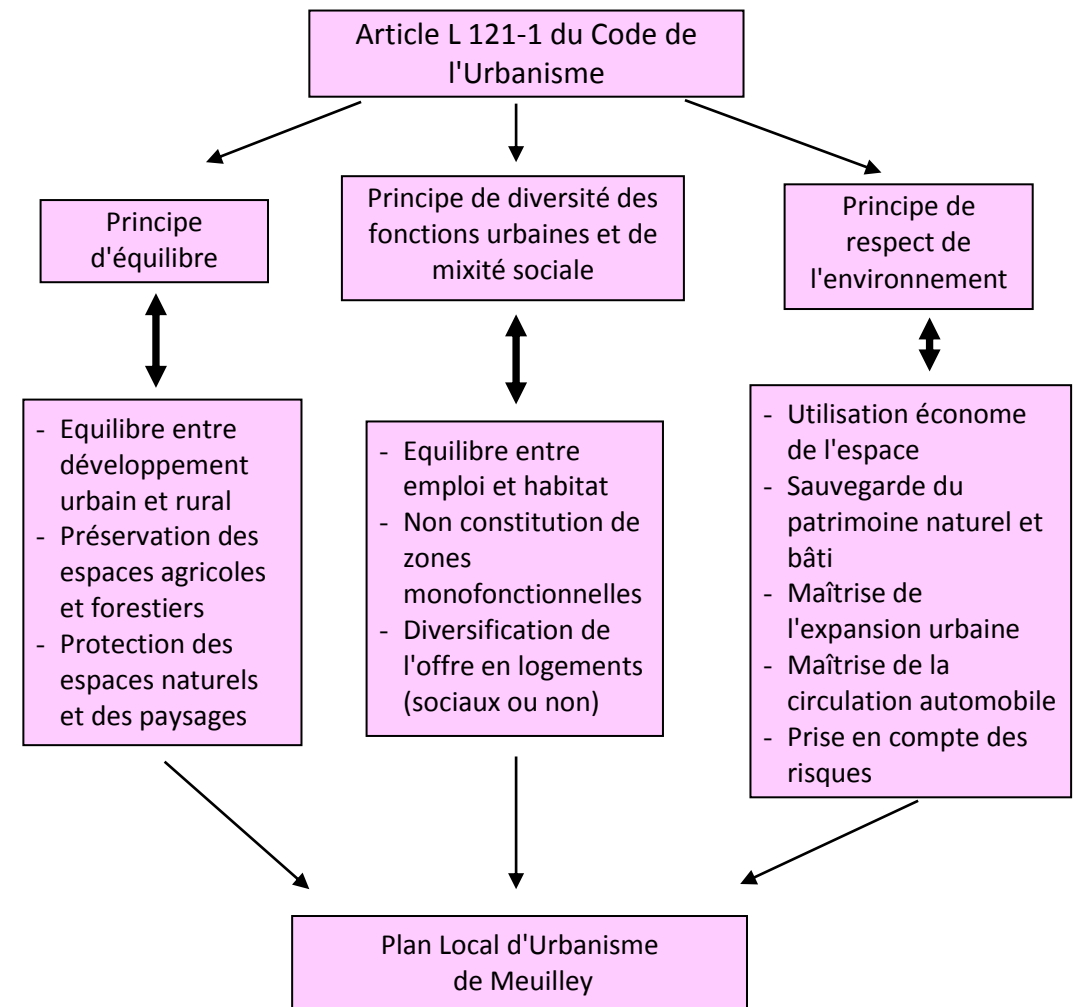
Article L 121-1 du Code de l'Urbanisme

Principe d'équilibre

Principe de diversité des fonctions urbaines et de mixité sociale

Principe de respect de l'environnement

- Equilibre entre développement urbain et rural
- Préservation des espaces agricoles et forestiers
- Protection des espaces naturels et des paysages

- Equilibre entre emploi et habitat
- Non constitution de zones monofonctionnelles
- Diversification de l'offre en logements (sociaux ou non)

- Utilisation économe de l'espace
- Sauvegarde du patrimoine naturel et bâti
- Maîtrise de l'expansion urbaine
- Maîtrise de la circulation automobile
- Prise en compte des risques

Plan Local d'Urbanisme de Meuilley